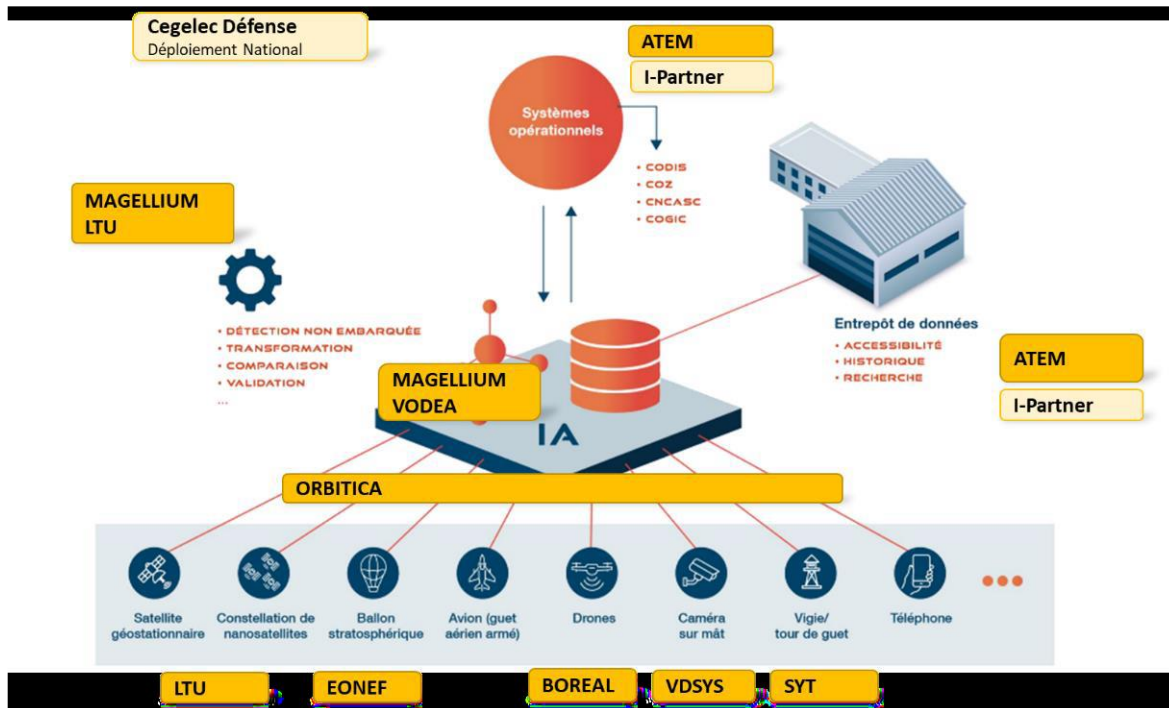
Cegelec Défense
Déploiement National

ATEM

I-Partner

Systèmes opérationnels

• CODIS
• COZ
• CNCASC
• COGIC

MAGELLIUM
LTU

• DÉTECTION NON EMBARQUÉE
• TRANSFORMATION
• COMPARAISON
• VALIDATION
...

Entrepôt de données
• ACCESSIBILITÉ
• HISTORIQUE
• RECHERCHE

ATEM

I-Partner

MAGELLIUM
VODEA

IA

ORBITICA

Satellite géostationnaire

Constellation de nanosatellites

Ballon stratosphérique

Avion (guet aérien armé)

Drones

Caméra sur mât

Vigie/ tour de guet

Téléphone

LTU

EONEF

BOREAL

VDSYS

SYT